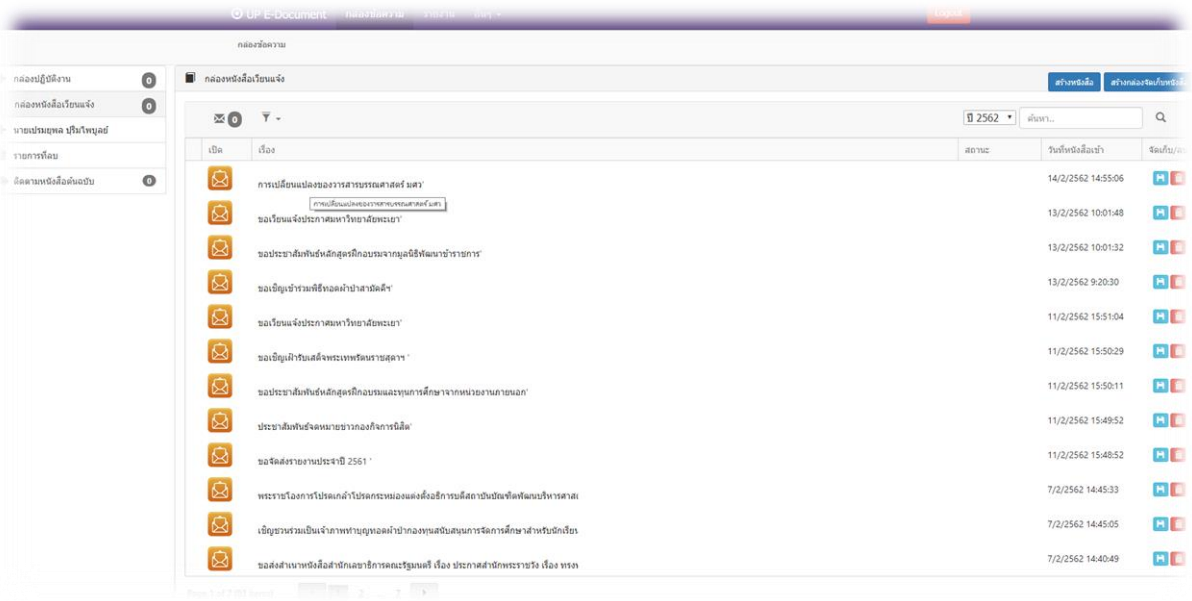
UP E-Document กล่องข้อความ รายงาน อื่นๆ Logout

กล่องข้อความ

กล่องปฏิบัติงาน 0
กล่องหนังสือเรียนแจ้ง 0
นายเปรมยุพล ปริมไพบูลย์
รายการที่ลบ
ติดตามหนังสือต้นฉบับ 0

กล่องหนังสือเรียนแจ้ง

สร้างหนังสือ สร้างกล่องจัดเก็บหนังสือ

0

ปี 2562 ค้นหา...

| เปิด | เรื่อง | สถานะ | วันที่หนังสือเข้า | จัดเก็บ/ลบ |
|---|---|---|---|---|
| | การเปลี่ยนแปลงของวารสารบรรณศาสตร์ มศว' | | 14/2/2562 14:55:06 | |
| | ขอเรียนแจ้งประกาศมหาวิทยาลัยพะเยา' | | 13/2/2562 10:01:48 | |
| | ขอประชาสัมพันธ์หลักสูตรฝึกอบรมจากมูลนิธิพัฒนาข้าราชการ' | | 13/2/2562 10:01:32 | |
| | ขอเชิญเข้าร่วมพิธีทอดผ้าป่าสามัคคี' | | 13/2/2562 9:20:30 | |
| | ขอเรียนแจ้งประกาศมหาวิทยาลัยพะเยา' | | 11/2/2562 15:51:04 | |
| | ขอเชิญเฝ้ารับเสด็จพระเทพรัตนราชสุดาฯ ' | | 11/2/2562 15:50:29 | |
| | ขอประชาสัมพันธ์หลักสูตรฝึกอบรมและทุนการศึกษาจากหน่วยงานภายนอก' | | 11/2/2562 15:50:11 | |
| | ประชาสัมพันธ์จดหมายข่าวกองกิจการนิสิต' | | 11/2/2562 15:49:52 | |
| | ขอจัดส่งรายงานประจำปี 2561 ' | | 11/2/2562 15:48:52 | |
| | พระราชโองการโปรดเกล้าโปรดกระหม่อมแต่งตั้งอธิการบดีสถาบันบัณฑิตพัฒนบริหารศาสตร์ | | 7/2/2562 14:45:33 | |
| | เชิญชวนร่วมเป็นเจ้าภาพทำบุญทอดผ้าป่ากองทุนสนับสนุนการจัดการศึกษาสำหรับนักเรียน | | 7/2/2562 14:45:05 | |
| | ขอส่งสำเนาหนังสือสำนักเลขาธิการคณะรัฐมนตรี เรื่อง ประกาศสำนักพระราชวัง เรื่อง ทรงฯ | | 7/2/2562 14:40:49 | |

การเปลี่ยนแปลงของวารสารบรรณศาสตร์ มศว

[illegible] 1 2 ... 7